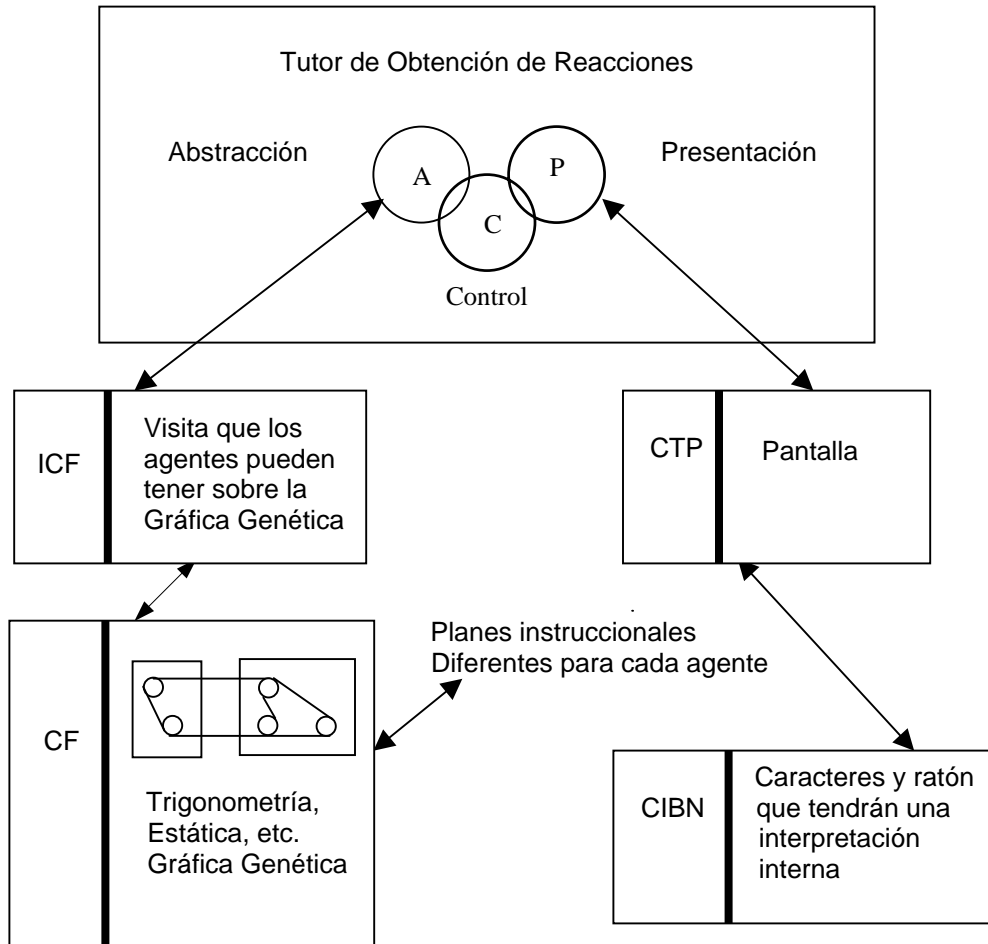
Tutor de Obtención de Reacciones

Abstracción

A

P

Presentación

C

Control

ICF

Visita que los agentes pueden tener sobre la Gráfica Genética

CTP

Pantalla

CF

Planes instruccionales Diferentes para cada agente

Trigonometría, Estática, etc. Gráfica Genética

CIBN

Caracteres y ratón que tendrán una interpretación interna